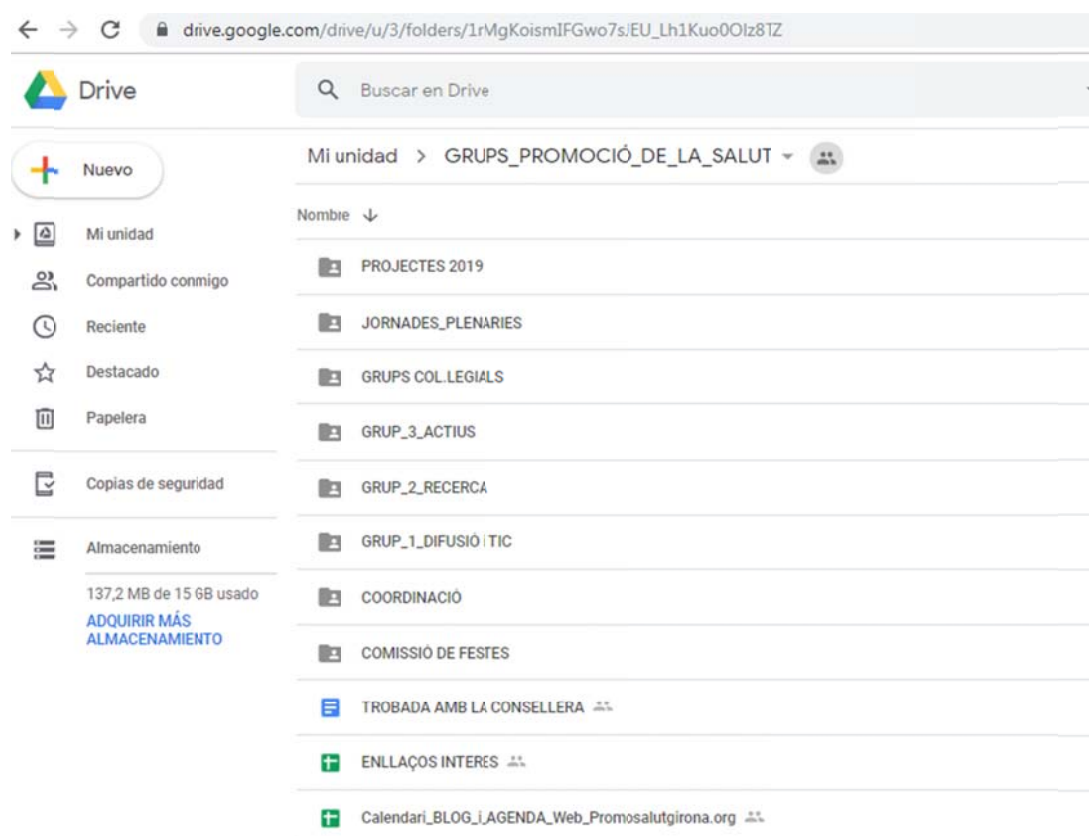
drive.google.com/drive/u/3/folders/1rMgKoismIFGwo7s/EU_Lh1Kuo0OIz8TZ

Drive

Buscar en Drive

Nuevo

Mi unidad

Compartido conmigo

Reciente

Destacado

Papelera

Copias de seguridad

Almacenamiento

137,2 MB de 15 GB usado

ADQUIRIR MÁS ALMACENAMIENTO

Mi unidad > GRUPS_PROMOCIÓ_DE_LA_SALUT

Nombre

PROJECTES 2019

JORNADES_PLENARIES

GRUPS COL.LEGIALS

GRUP_3_ACTIUS

GRUP_2_RECERCA

GRUP_1_DIFUSIÓ TIC

COORDINACIÓ

COMISSIÓ DE FESTES

TROBADA AMB LA CONSELLERA

ENLLAÇOS INTERES

Calendari_BLOG_i_AGENDA_Web_Promosalutgirona.org